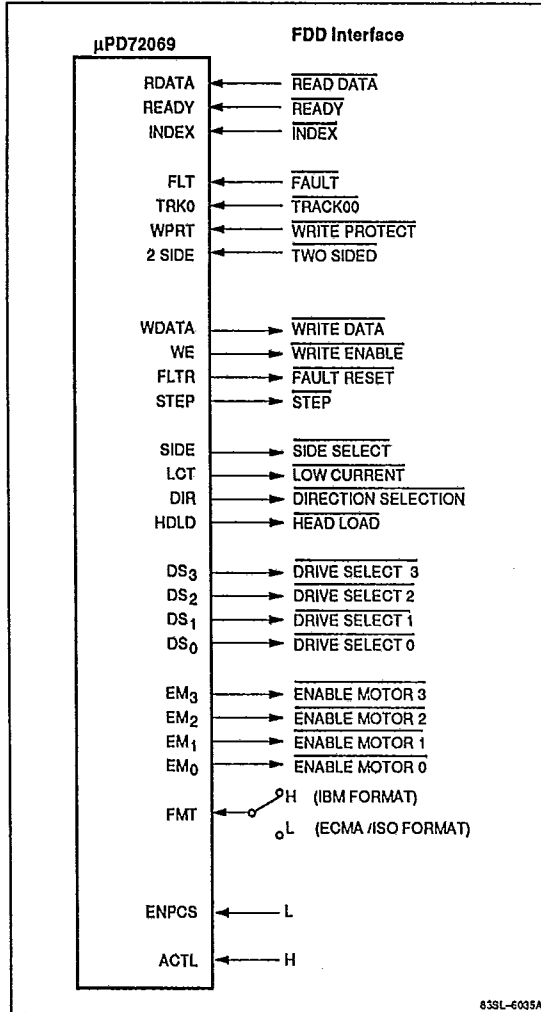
μPD72069

FDD Interface

RDATA
READY
INDEX

FLT
TRK0
WPRT
2 SIDE

WDATA
WE
FLTR
STEP

SIDE
LCT
DIR
HDLD

$DS_3$
$DS_2$
$DS_1$
$DS_0$

$EM_3$
$EM_2$
$EM_1$
$EM_0$

FMT

ENPCS

ACTL

$\overline{\text{READ DATA}}$
$\overline{\text{READY}}$
$\overline{\text{INDEX}}$

$\overline{\text{FAULT}}$
$\overline{\text{TRACK00}}$
$\overline{\text{WRITE PROTECT}}$
$\overline{\text{TWO SIDED}}$

$\overline{\text{WRITE DATA}}$
$\overline{\text{WRITE ENABLE}}$
$\overline{\text{FAULT RESET}}$
$\overline{\text{STEP}}$

$\overline{\text{SIDE SELECT}}$
$\overline{\text{LOW CURRENT}}$
$\overline{\text{DIRECTION SELECTION}}$
$\overline{\text{HEAD LOAD}}$

$\overline{\text{DRIVE SELECT 3}}$
$\overline{\text{DRIVE SELECT 2}}$
$\overline{\text{DRIVE SELECT 1}}$
$\overline{\text{DRIVE SELECT 0}}$

$\overline{\text{ENABLE MOTOR 3}}$
$\overline{\text{ENABLE MOTOR 2}}$
$\overline{\text{ENABLE MOTOR 1}}$
$\overline{\text{ENABLE MOTOR 0}}$

H (IBM FORMAT)
L (ECMA /ISO FORMAT)

L

H

83SL-6035A